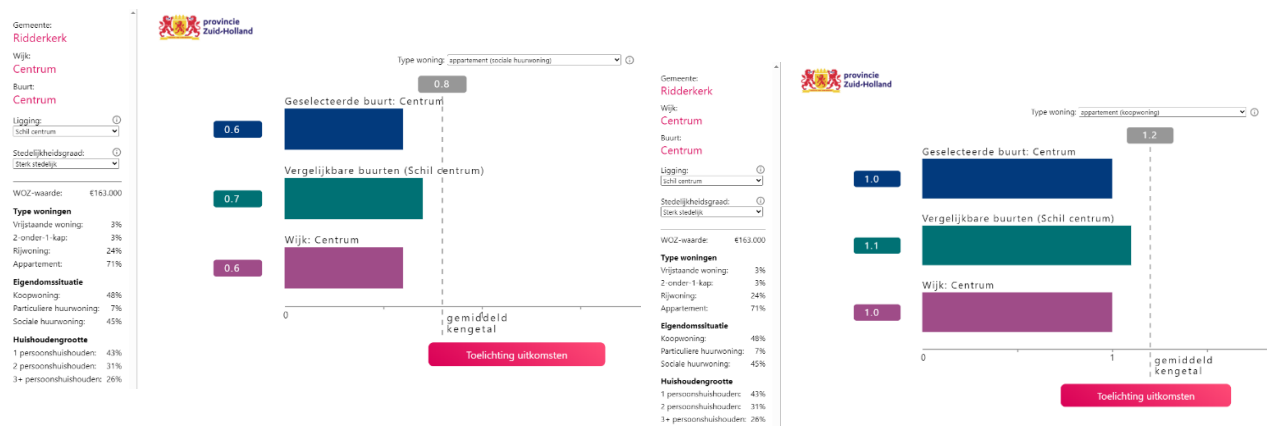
Gemeente:
Ridderkerk
Wijk:
Centrum
Buurt:
Centrum

Ligging:
Schil centrum

Stedelijkheidsgraad:
Sterk stedelijk

WOZ-waarde: €163.000

Type woningen
Vrijstaande woning: 3%
2-onder-1-kap: 3%
Rijwoning: 24%
Appartement: 71%

Eigendomssituatie
Koopwoning: 48%
Particuliere huurwoning: 7%
Sociale huurwoning: 45%

Huishoudengrootte
1 persoonshuishouden: 43%
2 persoonshuishouden: 31%
3+ persoonshuishouden: 26%

provincie Zuid-Holland

Type woning: appartement (sociale huurwoning)

0.8

Geselecteerde buurt: Centrum
0.6
Vergelijkbare buurten (Schil centrum)
0.7
Wijk: Centrum
0.6

0
gemiddeld kengetal

Toelichting uitkomsten

Gemeente:
Ridderkerk
Wijk:
Centrum
Buurt:
Centrum

Ligging:
Schil centrum

Stedelijkheidsgraad:
Sterk stedelijk

WOZ-waarde: €163.000

Type woningen
Vrijstaande woning: 3%
2-onder-1-kap: 3%
Rijwoning: 24%
Appartement: 71%

Eigendomssituatie
Koopwoning: 48%
Particuliere huurwoning: 7%
Sociale huurwoning: 45%

Huishoudengrootte
1 persoonshuishouden: 43%
2 persoonshuishouden: 31%
3+ persoonshuishouden: 26%

provincie Zuid-Holland

Type woning: appartement (koopwoning)

1.2

Geselecteerde buurt: Centrum
1.0
Vergelijkbare buurten (Schil centrum)
1.1
Wijk: Centrum
1.0

0
1
gemiddeld kengetal

Toelichting uitkomsten